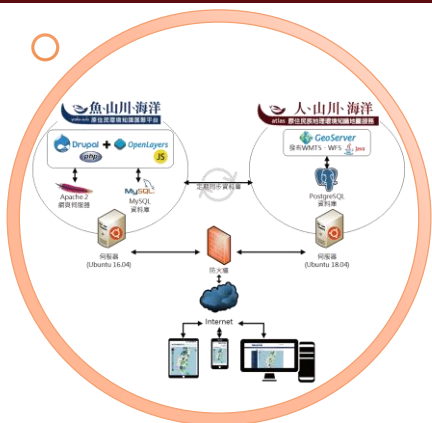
魚·山川·海洋
原住民族環境知識庫展平台

Drupal + OpenLayers
php JS

Apache2
網頁伺服器

MySQL
資料庫

人·山川·海洋
atlas 原住民族地理環境知識地圖服務

GeoServer
提供WMTS、WFS Java

PostgreSQL
資料庫

定期同步資料庫

伺服器
(Ubuntu 16.04)

防火牆

伺服器
(Ubuntu 18.04)

Internet